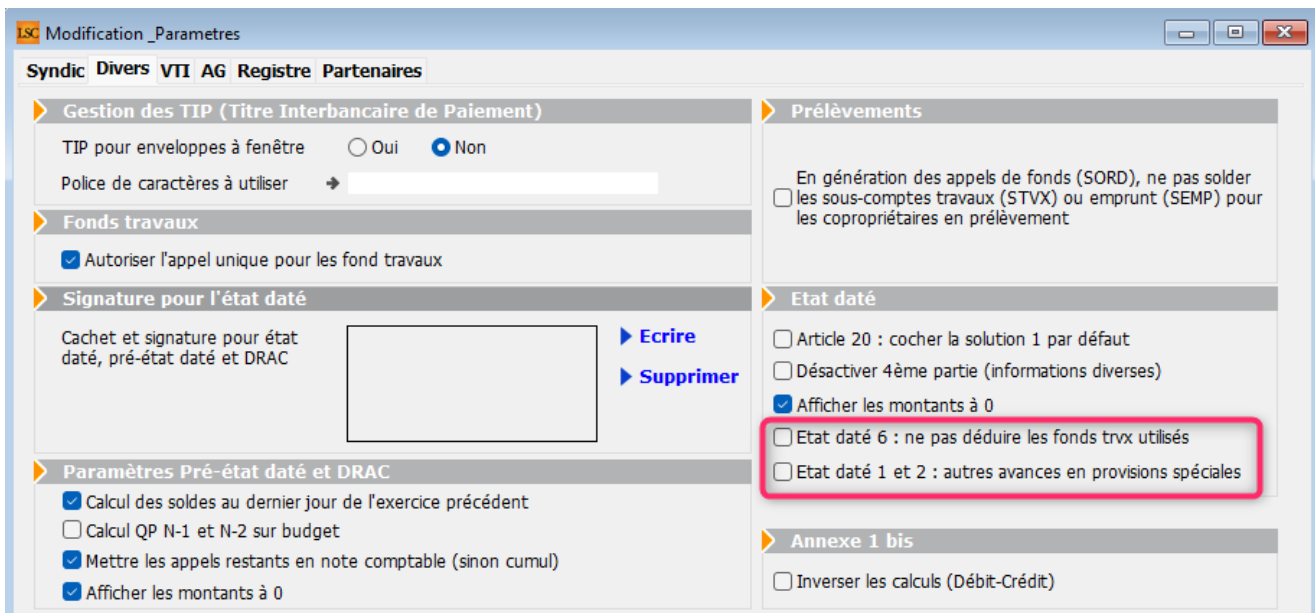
LSC Modification _Parametres

Syndic Divers VTI AG Registre Partenaires

Gestion des TIP (Titre Interbancaire de Paiement)

TIP pour enveloppes à fenêtre Oui Non

Police de caractères à utiliser

Fonds travaux

Autoriser l'appel unique pour les fond travaux

Signature pour l'état daté

Cachet et signature pour état daté, pré-état daté et DRAC

Ecrire

Supprimer

Paramètres Pré-état daté et DRAC

Calcul des soldes au dernier jour de l'exercice précédent

Calcul QP N-1 et N-2 sur budget

Mettre les appels restants en note comptable (sinon cumul)

Afficher les montants à 0

Prélèvements

En génération des appels de fonds (SORD), ne pas solder les sous-comptes travaux (STVX) ou emprunt (SEMP) pour les copropriétaires en prélèvement

Etat daté

Article 20 : cocher la solution 1 par défaut

Désactiver 4ème partie (informations diverses)

Afficher les montants à 0

Etat daté 6 : ne pas déduire les fonds trvx utilisés

Etat daté 1 et 2 : autres avances en provisions spéciales

Annexe 1 bis

Inverser les calculs (Débit-Crédit)